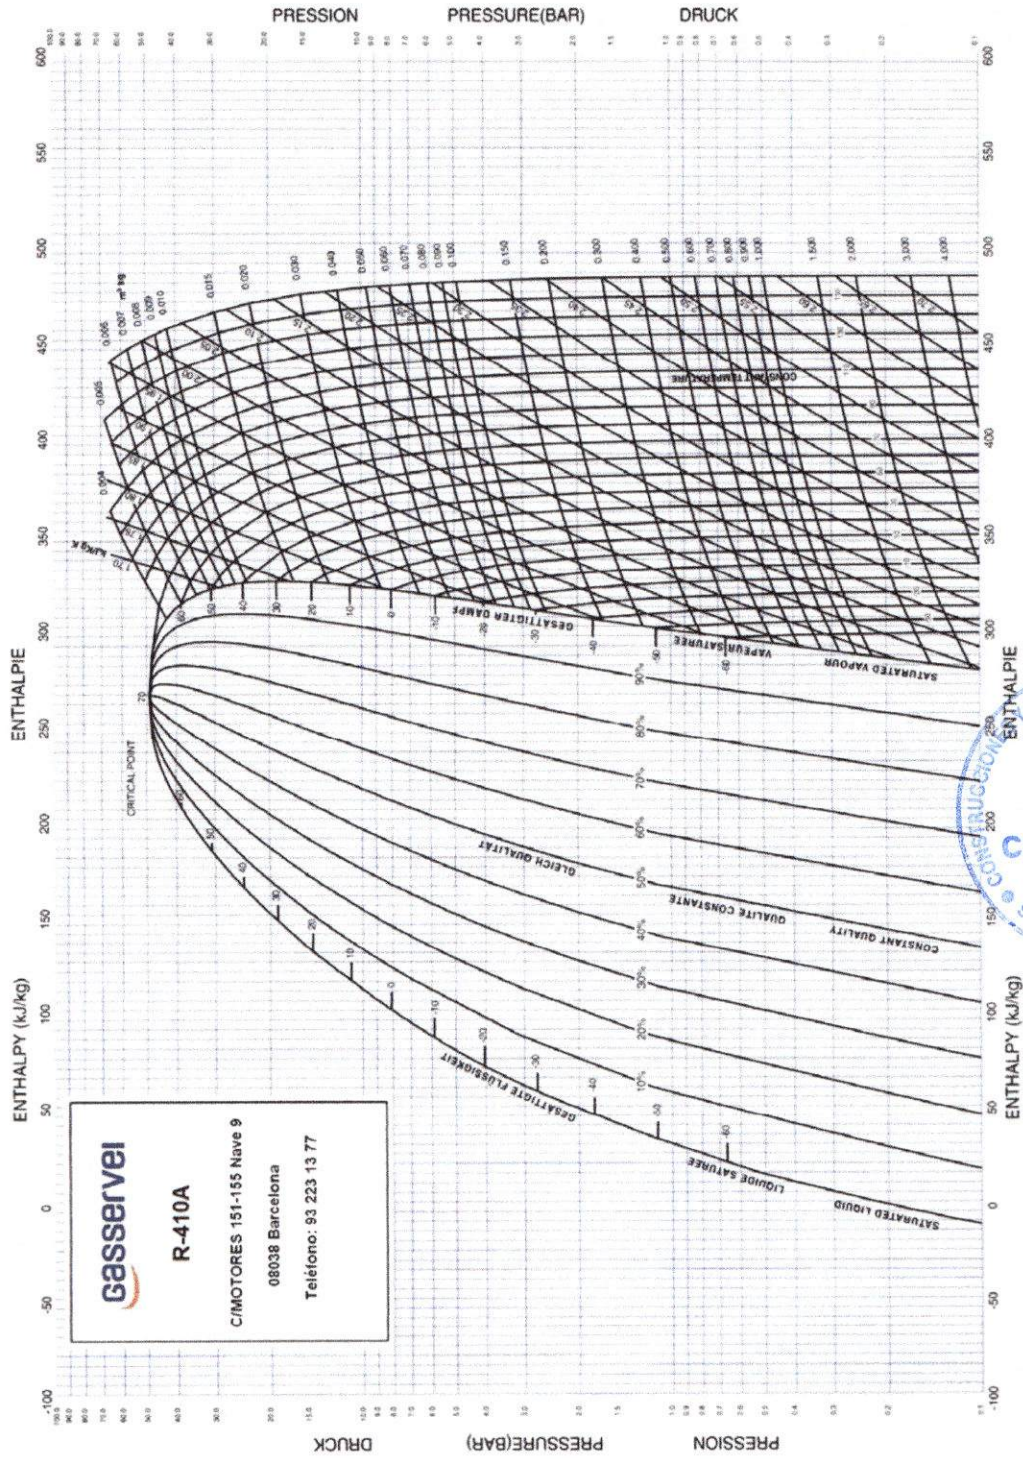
PRESSION PRESSURE(BAR) DRUCK

ENTHALPIE

ENTHALPY (kJ/kg)

-100 -50 0 50 100 150 200 250 300 350 400 450 500 550 600

gasservei

R-410A

C/MOTORES 151-155 Nave 9

08038 Barcelona

Teléfono: 93 223 13 77

CRITICAL POINT

70

0.005 0.006 0.007 0.008 0.009 0.010 0.015 0.020 0.030 0.040 0.050 0.060 0.070 0.080 0.090 0.100 0.150 0.200 0.300 0.400 0.500 0.600 0.700 0.800 0.900 1.000 1.500 2.000 3.000 4.000 $m^3/kg$

0.004

CONSTANT TEMPERATURE

DESATTIGTER DAMPF

VAPEUR SATUREE

SATURATED VAPOUR

90% 80% 70% 60% 50% 40% 30% 20% 10%

GLEICH QUALITAT

QUALITE CONSTANTE

CONSTANT QUALITY

DESATTIGTE FLUSSIGKEIT

LIQUIDE SATUREE

SATURATED LIQUID

60 50 40 30 20 10 0 -10 -20 -30 -40 -50 -60

ENTHALPIE

ENTHALPY (kJ/kg)

DRUCK PRESSURE(BAR) PRESSION

CONSTRUCCIONES